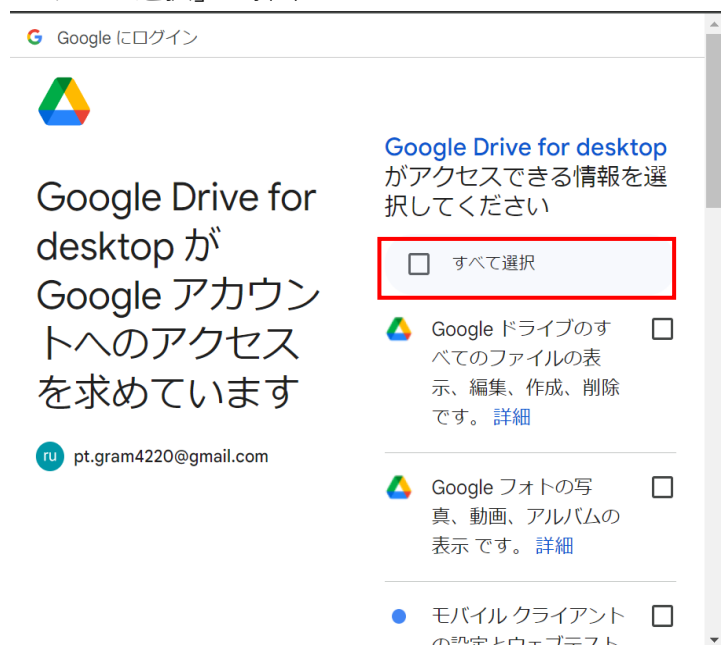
Google にログイン

Google Drive for desktop が Google アカウントへのアクセスを求めています

ru pt.gram4220@gmail.com

Google Drive for desktop がアクセスできる情報を選択してください

すべて選択

Google ドライブのすべてのファイルの表示、編集、作成、削除です。 詳細

Google フォトの写真、動画、アルバムの表示 です。 詳細

モバイル クライアント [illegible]